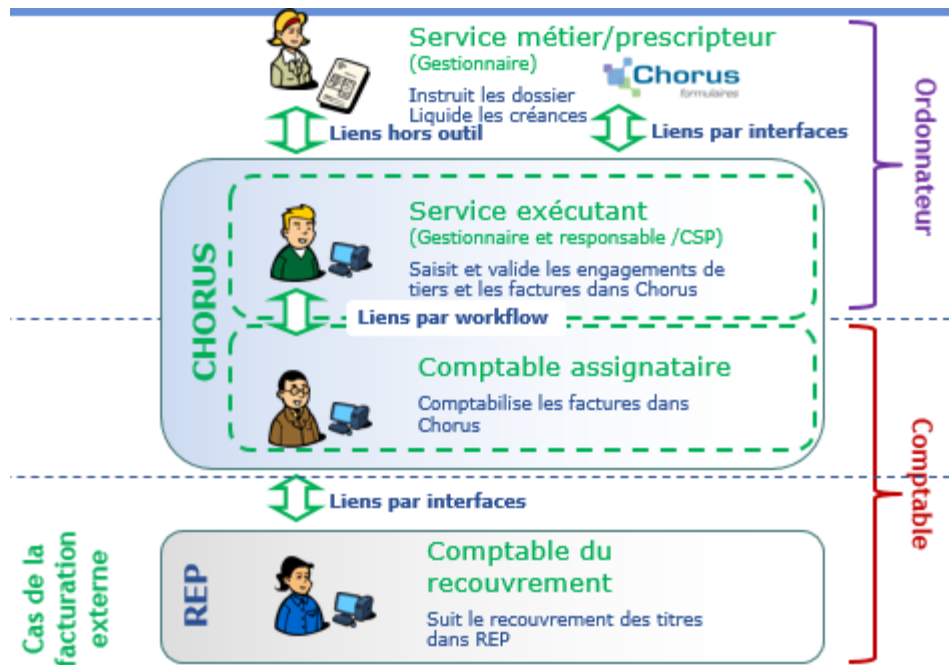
Service métier/prescripteur
(Gestionnaire)

Chorus
formulaires

Instruit les dossier
Liquide les créances

Liens hors outil

Liens par interfaces

Ordonnateur

CHORUS

Service exécutant
(Gestionnaire et responsable /CSP)
Saisit et valide les engagements de tiers et les factures dans Chorus

Liens par workflow

Comptable assignataire
Comptabilise les factures dans Chorus

Comptable

Liens par interfaces

Cas de la facturation externe

REP

Comptable du recouvrement
Suit le recouvrement des titres dans REP